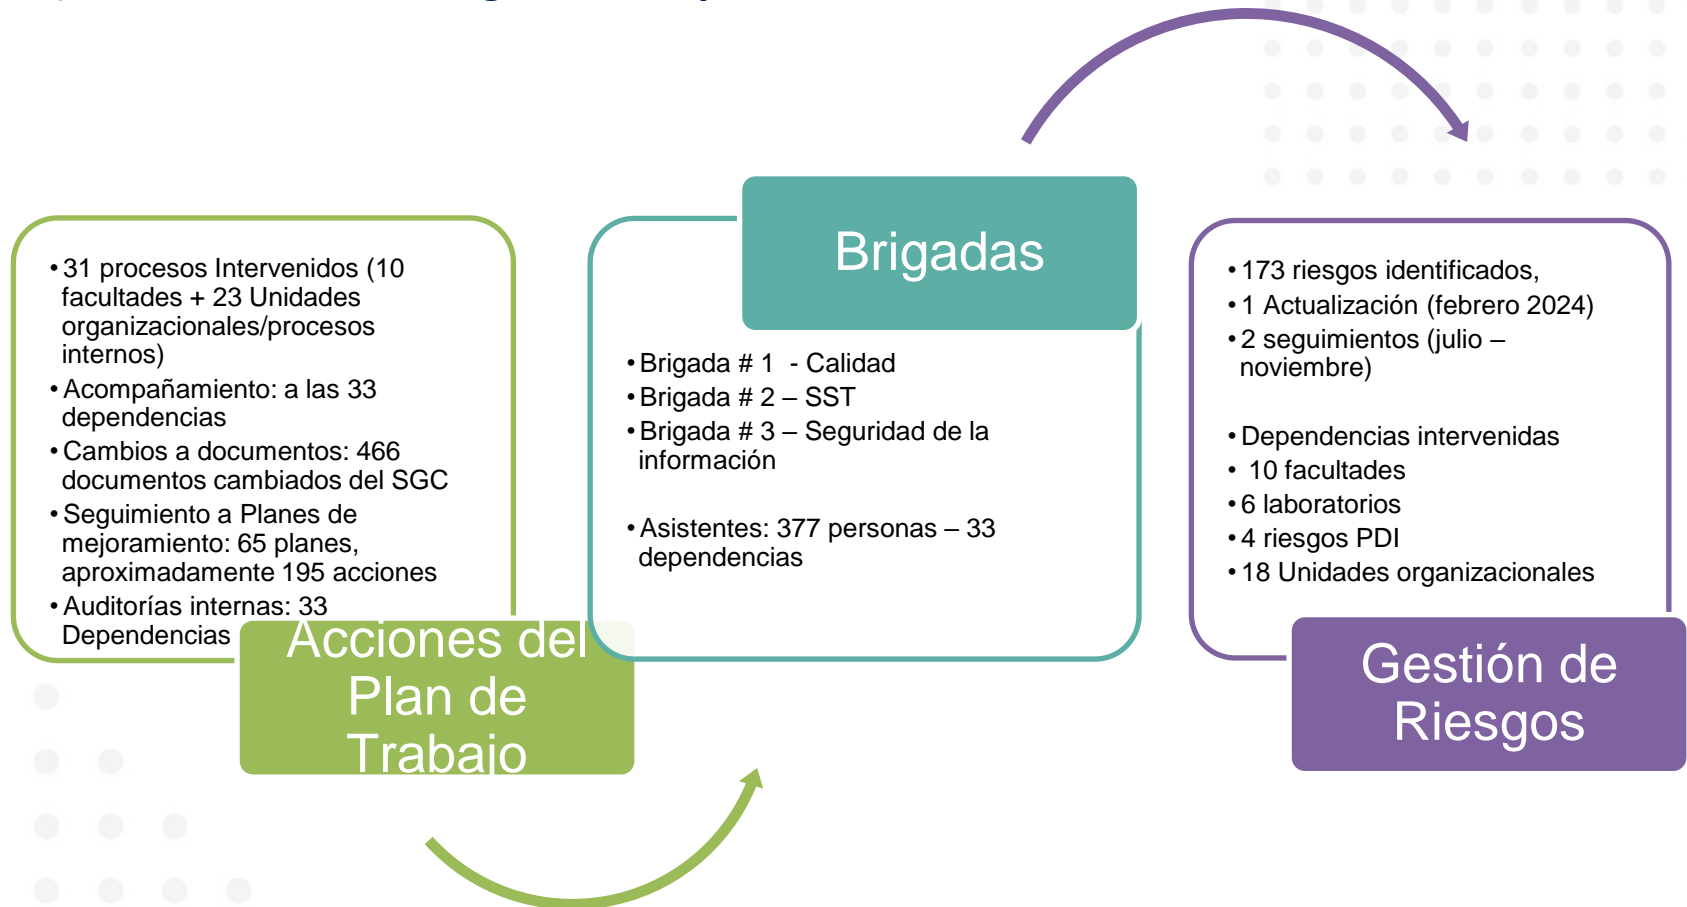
• 31 procesos Intervenidos (10 facultades + 23 Unidades organizacionales/procesos internos)
• Acompañamiento: a las 33 dependencias
• Cambios a documentos: 466 documentos cambiados del SGC
• Seguimiento a Planes de mejoramiento: 65 planes, aproximadamente 195 acciones
• Auditorías internas: 33 Dependencias

Acciones del Plan de Trabajo

Brigadas

• Brigada # 1 - Calidad
• Brigada # 2 – SST
• Brigada # 3 – Seguridad de la información

• Asistentes: 377 personas – 33 dependencias

• 173 riesgos identificados,
• 1 Actualización (febrero 2024)
• 2 seguimientos (julio – noviembre)

• Dependencias intervenidas
• 10 facultades
• 6 laboratorios
• 4 riesgos PDI
• 18 Unidades organizacionales

Gestión de Riesgos